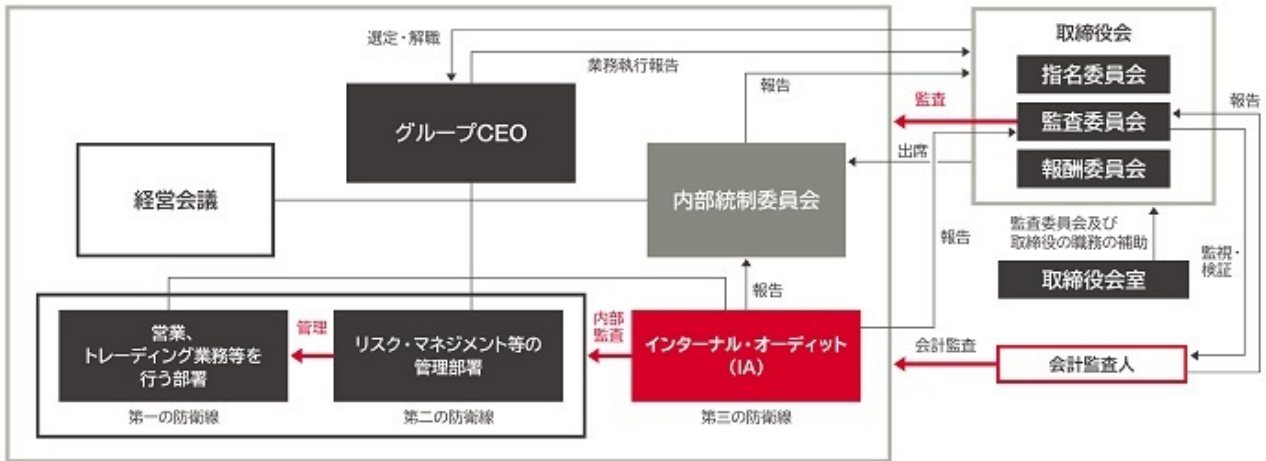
選定・解職

業務執行報告

報告

グループCEO

経営会議

内部統制委員会

取締役会

指名委員会

監査

監査委員会

報告

出席

報酬委員会

監査委員会及び取締役の職務の補助

報告

監視・検証

取締役会室

報告

営業、トレーディング業務等を行う部署

管理

リスク・マネジメント等の管理部署

内部監査

インターナル・オーディット（IA）

会計監査

会計監査人

第一の防衛線

第二の防衛線

第三の防衛線